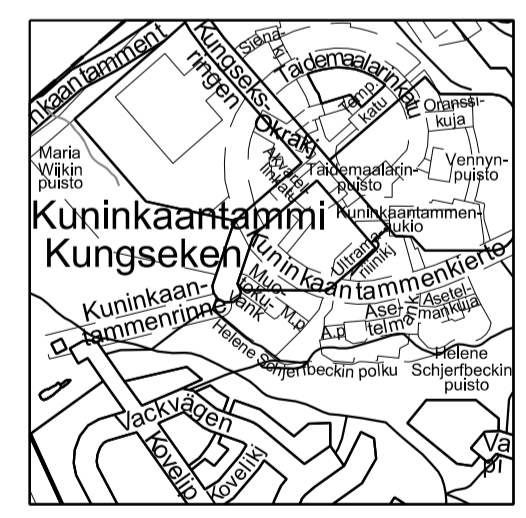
Kuninkaantammen
Kungseksringen
Stenå-
Taidemaalarinkatu
Okra-
Tamp.
katu
Oranssikuja
Maria Wiikin puisto
Akvarellinkatu
Taidemaalarinpuisto
Vennynpuisto
Kuninkaantammi
Kungseken
Kuninkaantammenaukio
Kuninkaantammenkierto
Ultramariinikj
Muo-
Kuninkaantammenrinne
Vokv. Vank
M.p
Asetelmank.
Asetelmankuja
A.p
Helene Schjerfbeckin polku
Helene Schjerfbeckin puisto
Vackvägen
Kovelip.
Koveliki
Va
pi